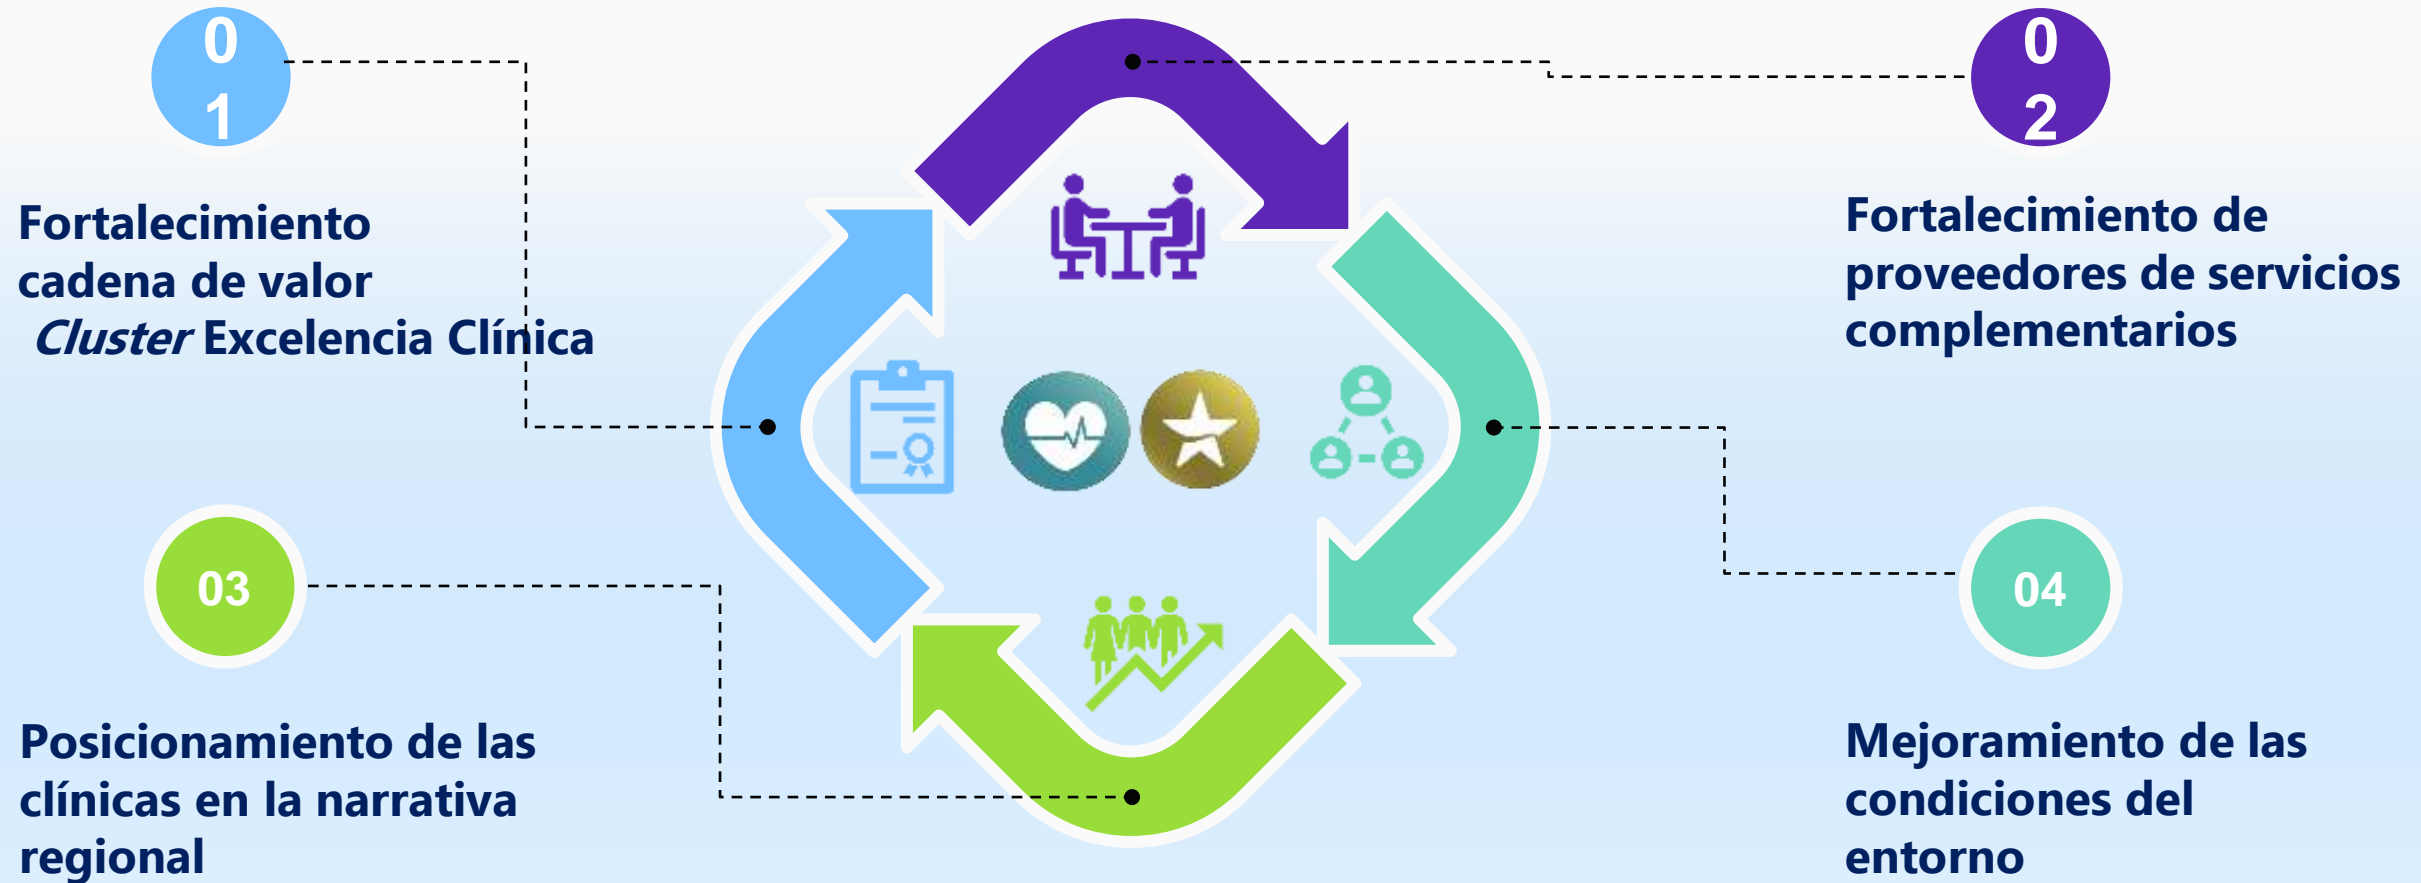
01

Fortalecimiento cadena de valor *Cluster* Excelencia Clínica

02

Fortalecimiento de proveedores de servicios complementarios

03

Posicionamiento de las clínicas en la narrativa regional

04

Mejoramiento de las condiciones del entorno